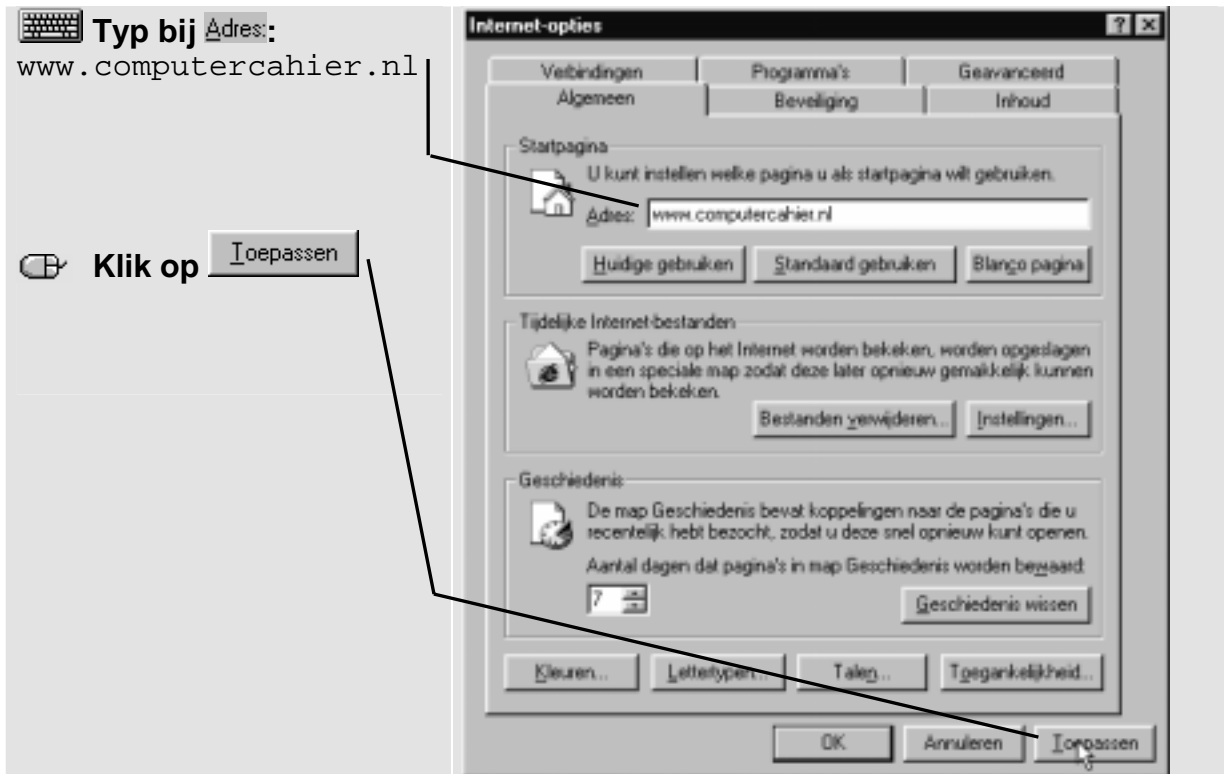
Typ bij Adres:
www.computercahier.nl

Klik op Toepassen

Internet-opties

Verbindingen | Programma's | Geavanceerd
Algemeen | Beveiliging | Inhoud

Startpagina
U kunt instellen welke pagina u als startpagina wilt gebruiken.
Adres: www.computercahier.nl
Huidige gebruiken | Standaard gebruiken | Blanco pagina

Tijdelijke Internet-bestanden
Pagina's die op het Internet worden bekeken, worden opgeslagen in een speciale map zodat deze later opnieuw gemakkelijk kunnen worden bekeken.
Bestanden verwijderen... | Instellingen...

Geschiedenis
De map Geschiedenis bevat koppelingen naar de pagina's die u recentelijk hebt bezocht, zodat u deze snel opnieuw kunt openen.
Aantal dagen dat pagina's in map Geschiedenis worden bewaard:
7
Geschiedenis wissen

Kleuren... | Lettertypen... | Talen... | Toegankelijkheid...

OK | Annuleren | Toepassen